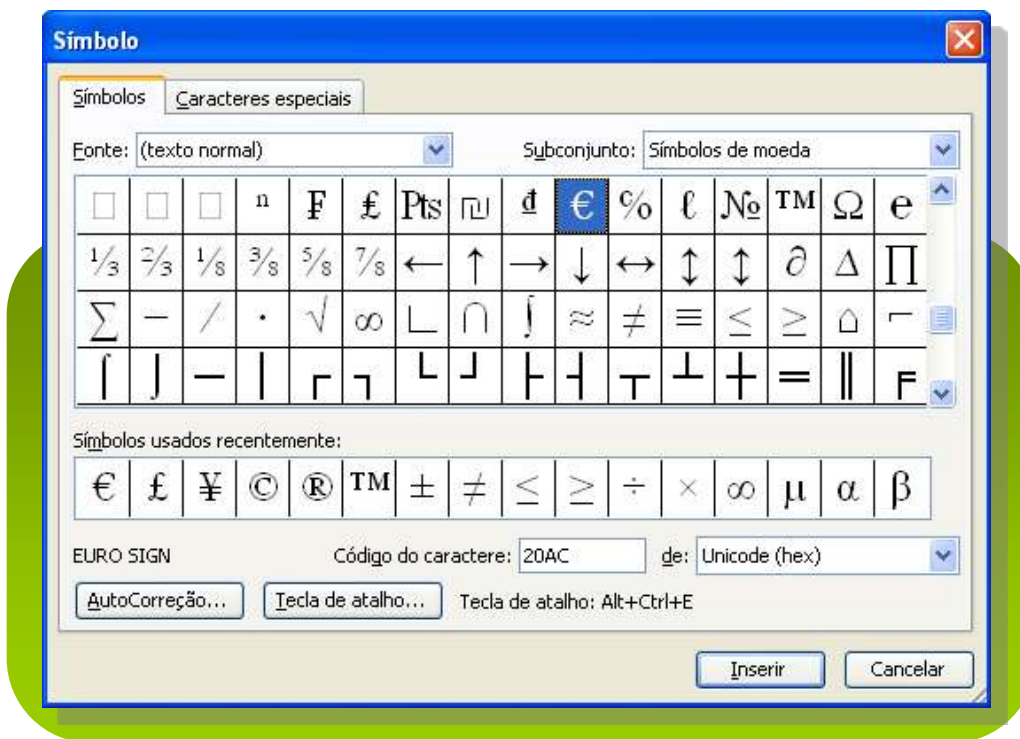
Símbolo

Símbolos | Caracteres especiais

Fonte: (texto normal)
Subconjunto: Símbolos de moeda

|  |  |  |  |  |  |  |  |  |  |  |  |  |  |  |
|---|---|---|---|---|---|---|---|---|---|---|---|---|---|---|
| □ | □ | □ | ⁿ | ₣ | ₤ | ₧ | ₪ | ₫ | € | ℅ | ℓ | № | ™ | Ω | ℮ |
| ⅓ | ⅔ | ⅛ | ⅜ | ⅝ | ⅞ | ← | ↑ | → | ↓ | ↔ | ↕ | ↨ | ∂ | ∆ | ∏ |
| ∑ | − | ∕ | ∙ | √ | ∞ | ∟ | ∩ | ∫ | ≈ | ≠ | ≡ | ≤ | ≥ | ⌂ | ⌐ |
| ⌠ | ⌡ | ─ | │ | ┌ | ┐ | └ | ┘ | ├ | ┤ | ┬ | ┴ | ┼ | ═ | ║ | ╒ |

Símbolos usados recentemente:

| € | £ | ¥ | © | ® | ™ | ± | ≠ | ≤ | ≥ | ÷ | × | ∞ | µ | α | β |
|---|---|---|---|---|---|---|---|---|---|---|---|---|---|---|---|

EURO SIGN
Código do caractere: 20AC
de: Unicode (hex)

AutoCorreção...
Tecla de atalho...
Tecla de atalho: Alt+Ctrl+E

Inserir
Cancelar